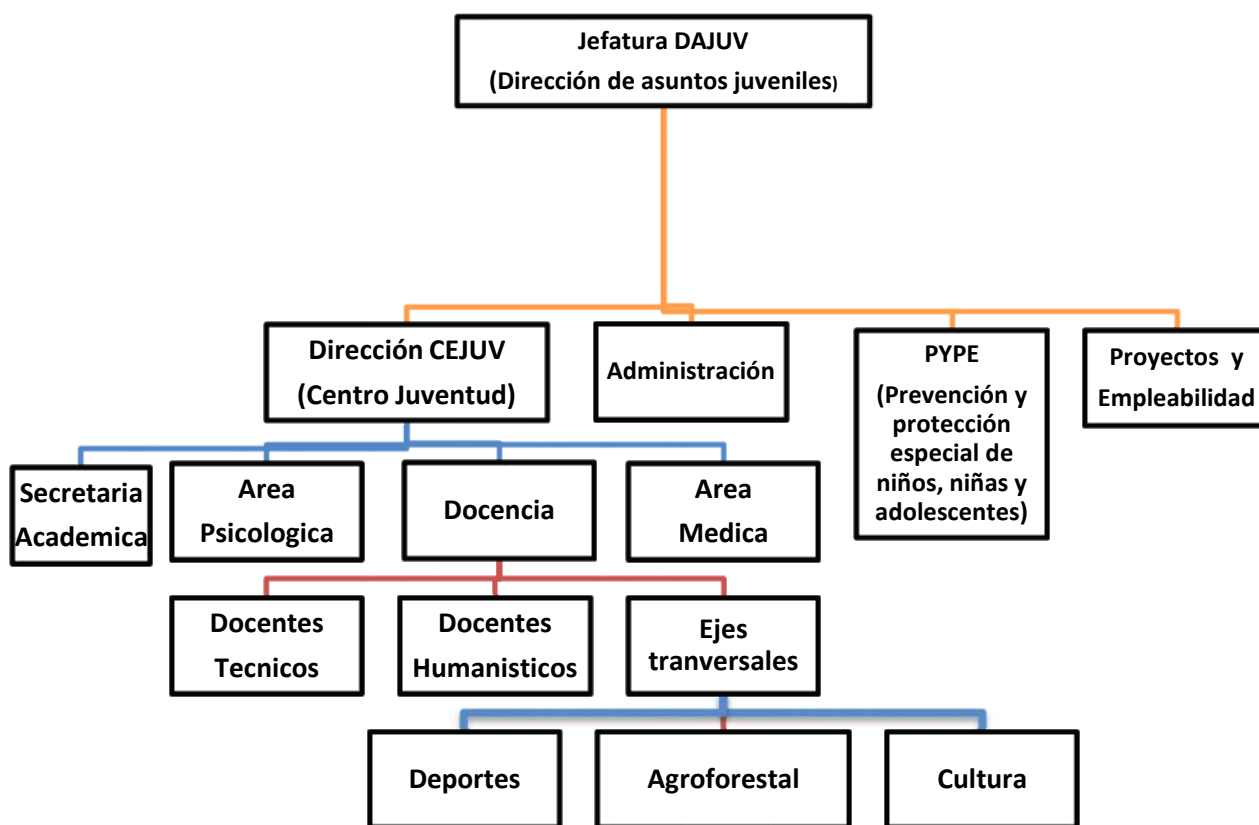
Jefatura DAJUV
(Dirección de asuntos juveniles)

Dirección CEJUV
(Centro Juventud)

Administración

PYPE
(Prevención y protección especial de niños, niñas y adolescentes)

Proyectos y Empleabilidad

Secretaria Academica

Area Psicologica

Docencia

Area Medica

Docentes Tecnicos

Docentes Humanisticos

Ejes tranversales

Deportes

Agroforestal

Cultura